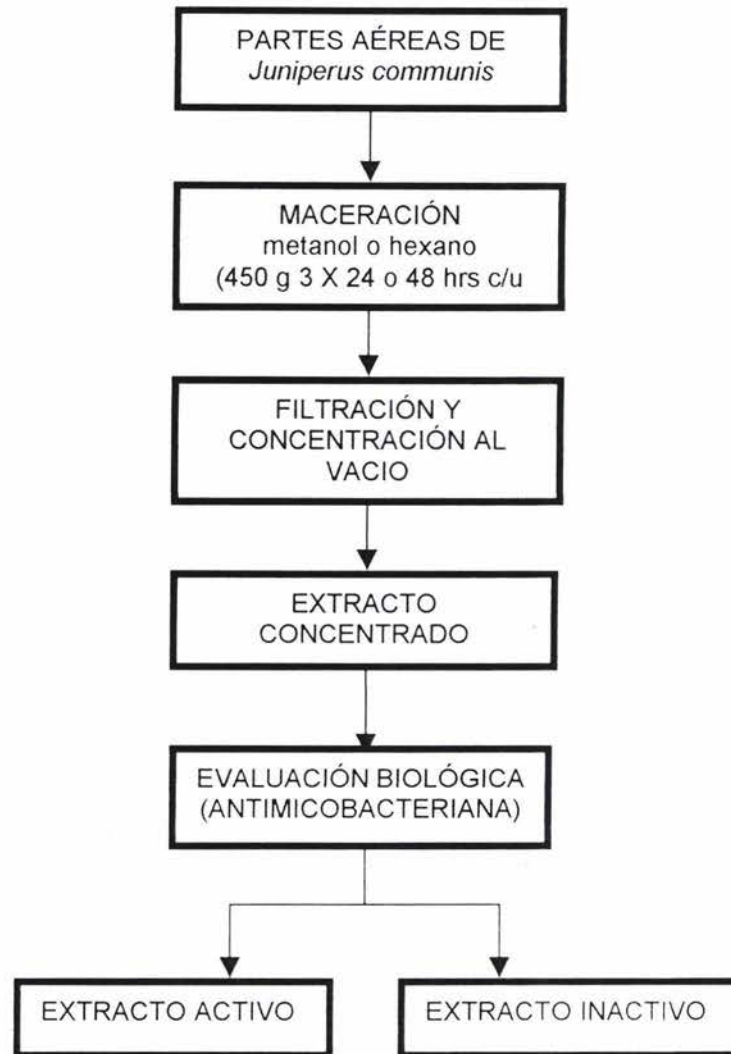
PARTES AÉREAS DE
Juniperus communis

MACERACIÓN
metanol o hexano
(450 g 3 X 24 o 48 hrs c/u

FILTRACIÓN Y
CONCENTRACIÓN AL
VACIO

EXTRACTO
CONCENTRADO

EVALUACIÓN BIOLÓGICA
(ANTIMICOBACTERIANA)

EXTRACTO ACTIVO

EXTRACTO INACTIVO